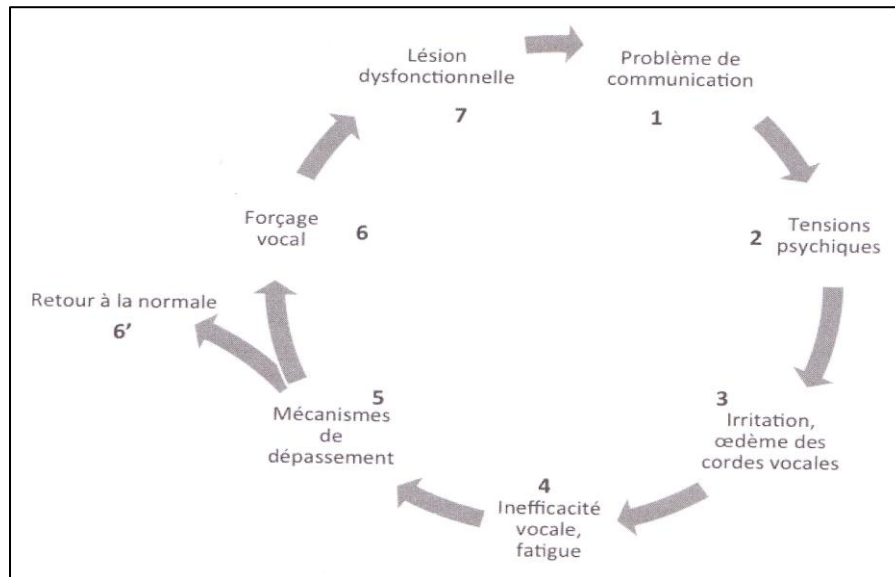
Lésion dysfonctionnelle
7

Problème de communication
1

2 Tensions psychiques

3
Irritation, œdème des cordes vocales

4
Inefficacité vocale, fatigue

5
Mécanismes de dépassement

Retour à la normale
6'

Forçage vocal
6